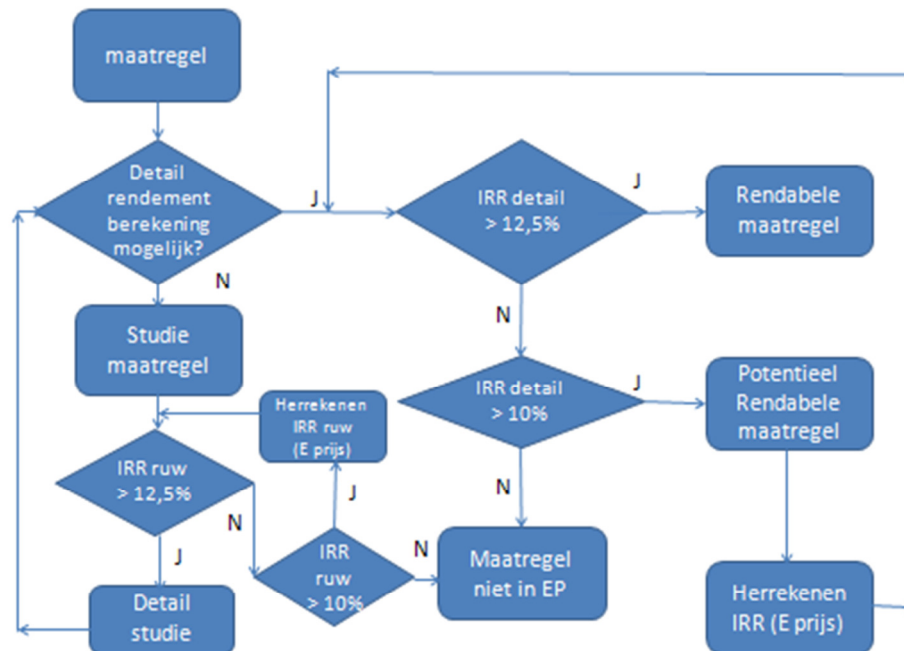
maatregel

Detail rendement berekening mogelijk?

J

N

IRR detail > 12,5%

J

Rendabele maatregel

N

Studie maatregel

IRR detail > 10%

J

Potentieel Rendabele maatregel

Herrekenen IRR ruw (E prijs)

IRR ruw > 12,5%

J

N

N

J

IRR ruw > 10%

N

Maatregel niet in EP

Detail studie

Herrekenen IRR (E prijs)